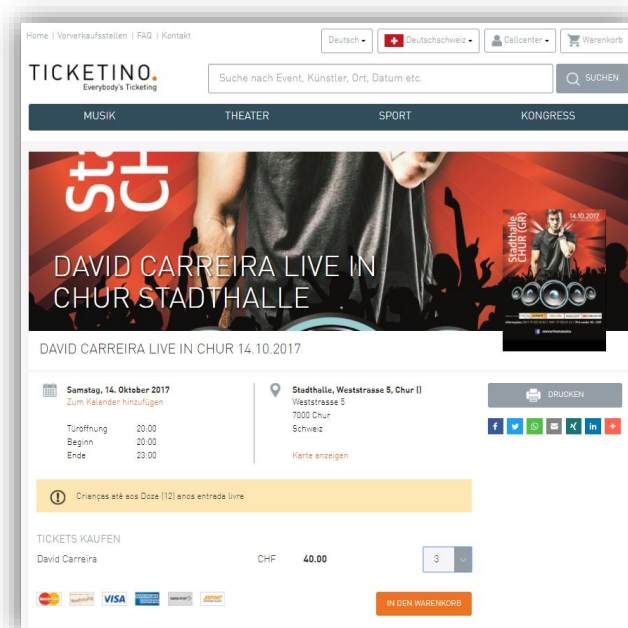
Home | Vorverkaufsstellen | FAQ | Kontakt

Deutsch ▾ Deutschschweiz ▾ Callcenter ▾ Warenkorb

TICKETINO.
Everybody's Ticketing

Suche nach Event, Künstler, Ort, Datum etc.

SUCHEN

MUSIK THEATER SPORT KONGRESS

DAVID CARREIRA LIVE IN CHUR STADTHALLE

Stadthalle CHUR (GR)
14.10.2017

DAVID CARREIRA LIVE IN CHUR 14.10.2017

Samstag, 14. Oktober 2017
Zum Kalender hinzufügen

| | |
|---|---|
| Türöffnung | 20:00 |
| Beginn | 20:00 |
| Ende | 23:00 |

Stadthalle, Weststrasse 5, Chur ()
Weststrasse 5
7000 Chur
Schweiz

Karte anzeigen

DRUCKEN

Crianças até aos Doze (12) anos entrada livre

TICKETS KAUFEN

| | | | |
|---|---|---|---|
| David Carreira | CHF | 40.00 | 3 |

VISA

IN DEN WARENKORB